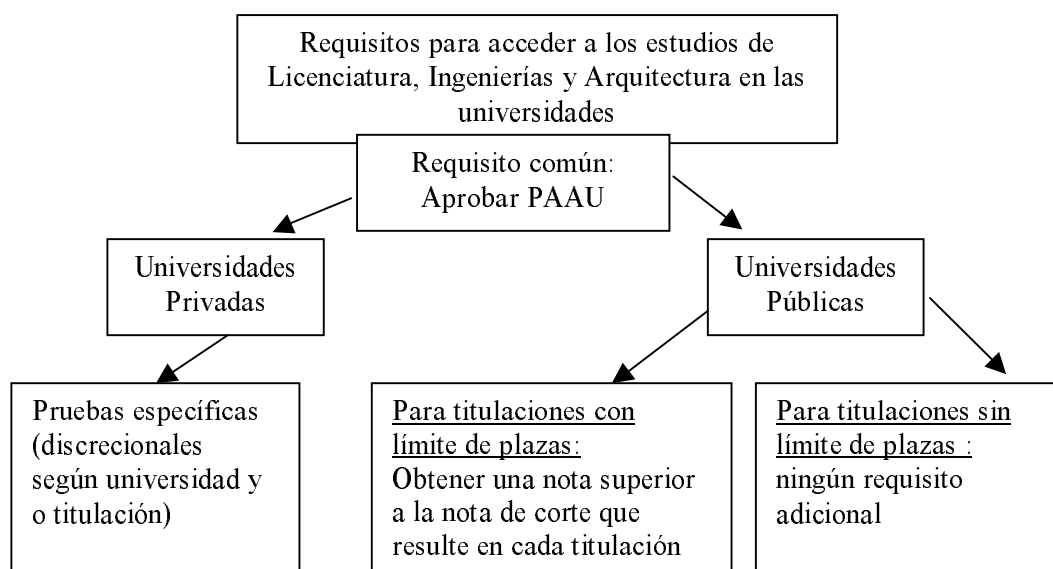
Requisitos para acceder a los estudios de Licenciatura, Ingenierías y Arquitectura en las universidades

Requisito común: Aprobar PAAU

Universidades Privadas

Universidades Públicas

Pruebas específicas (discrecionales según universidad y o titulación)

Para titulaciones con límite de plazas: Obtener una nota superior a la nota de corte que resulte en cada titulación

Para titulaciones sin límite de plazas : ningún requisito adicional